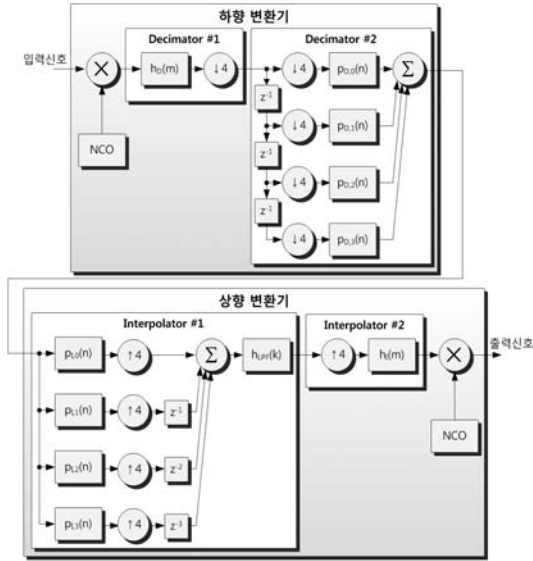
하향 변환기

입력신호

Decimator #1

$h_D(m)$

$\downarrow 4$

NCO

Decimator #2

$\downarrow 4$

$p_{D,0}(n)$

$\Sigma$

$z^{-1}$

$\downarrow 4$

$p_{D,1}(n)$

$z^{-1}$

$\downarrow 4$

$p_{D,2}(n)$

$z^{-1}$

$\downarrow 4$

$p_{D,3}(n)$

상향 변환기

Interpolator #1

$p_{I,0}(n)$

$\uparrow 4$

$\Sigma$

$h_{LPF}(k)$

$p_{I,1}(n)$

$\uparrow 4$

$z^{-1}$

$p_{I,2}(n)$

$\uparrow 4$

$z^{-2}$

$p_{I,3}(n)$

$\uparrow 4$

$z^{-3}$

Interpolator #2

$\uparrow 4$

$h_I(m)$

출력신호

NCO